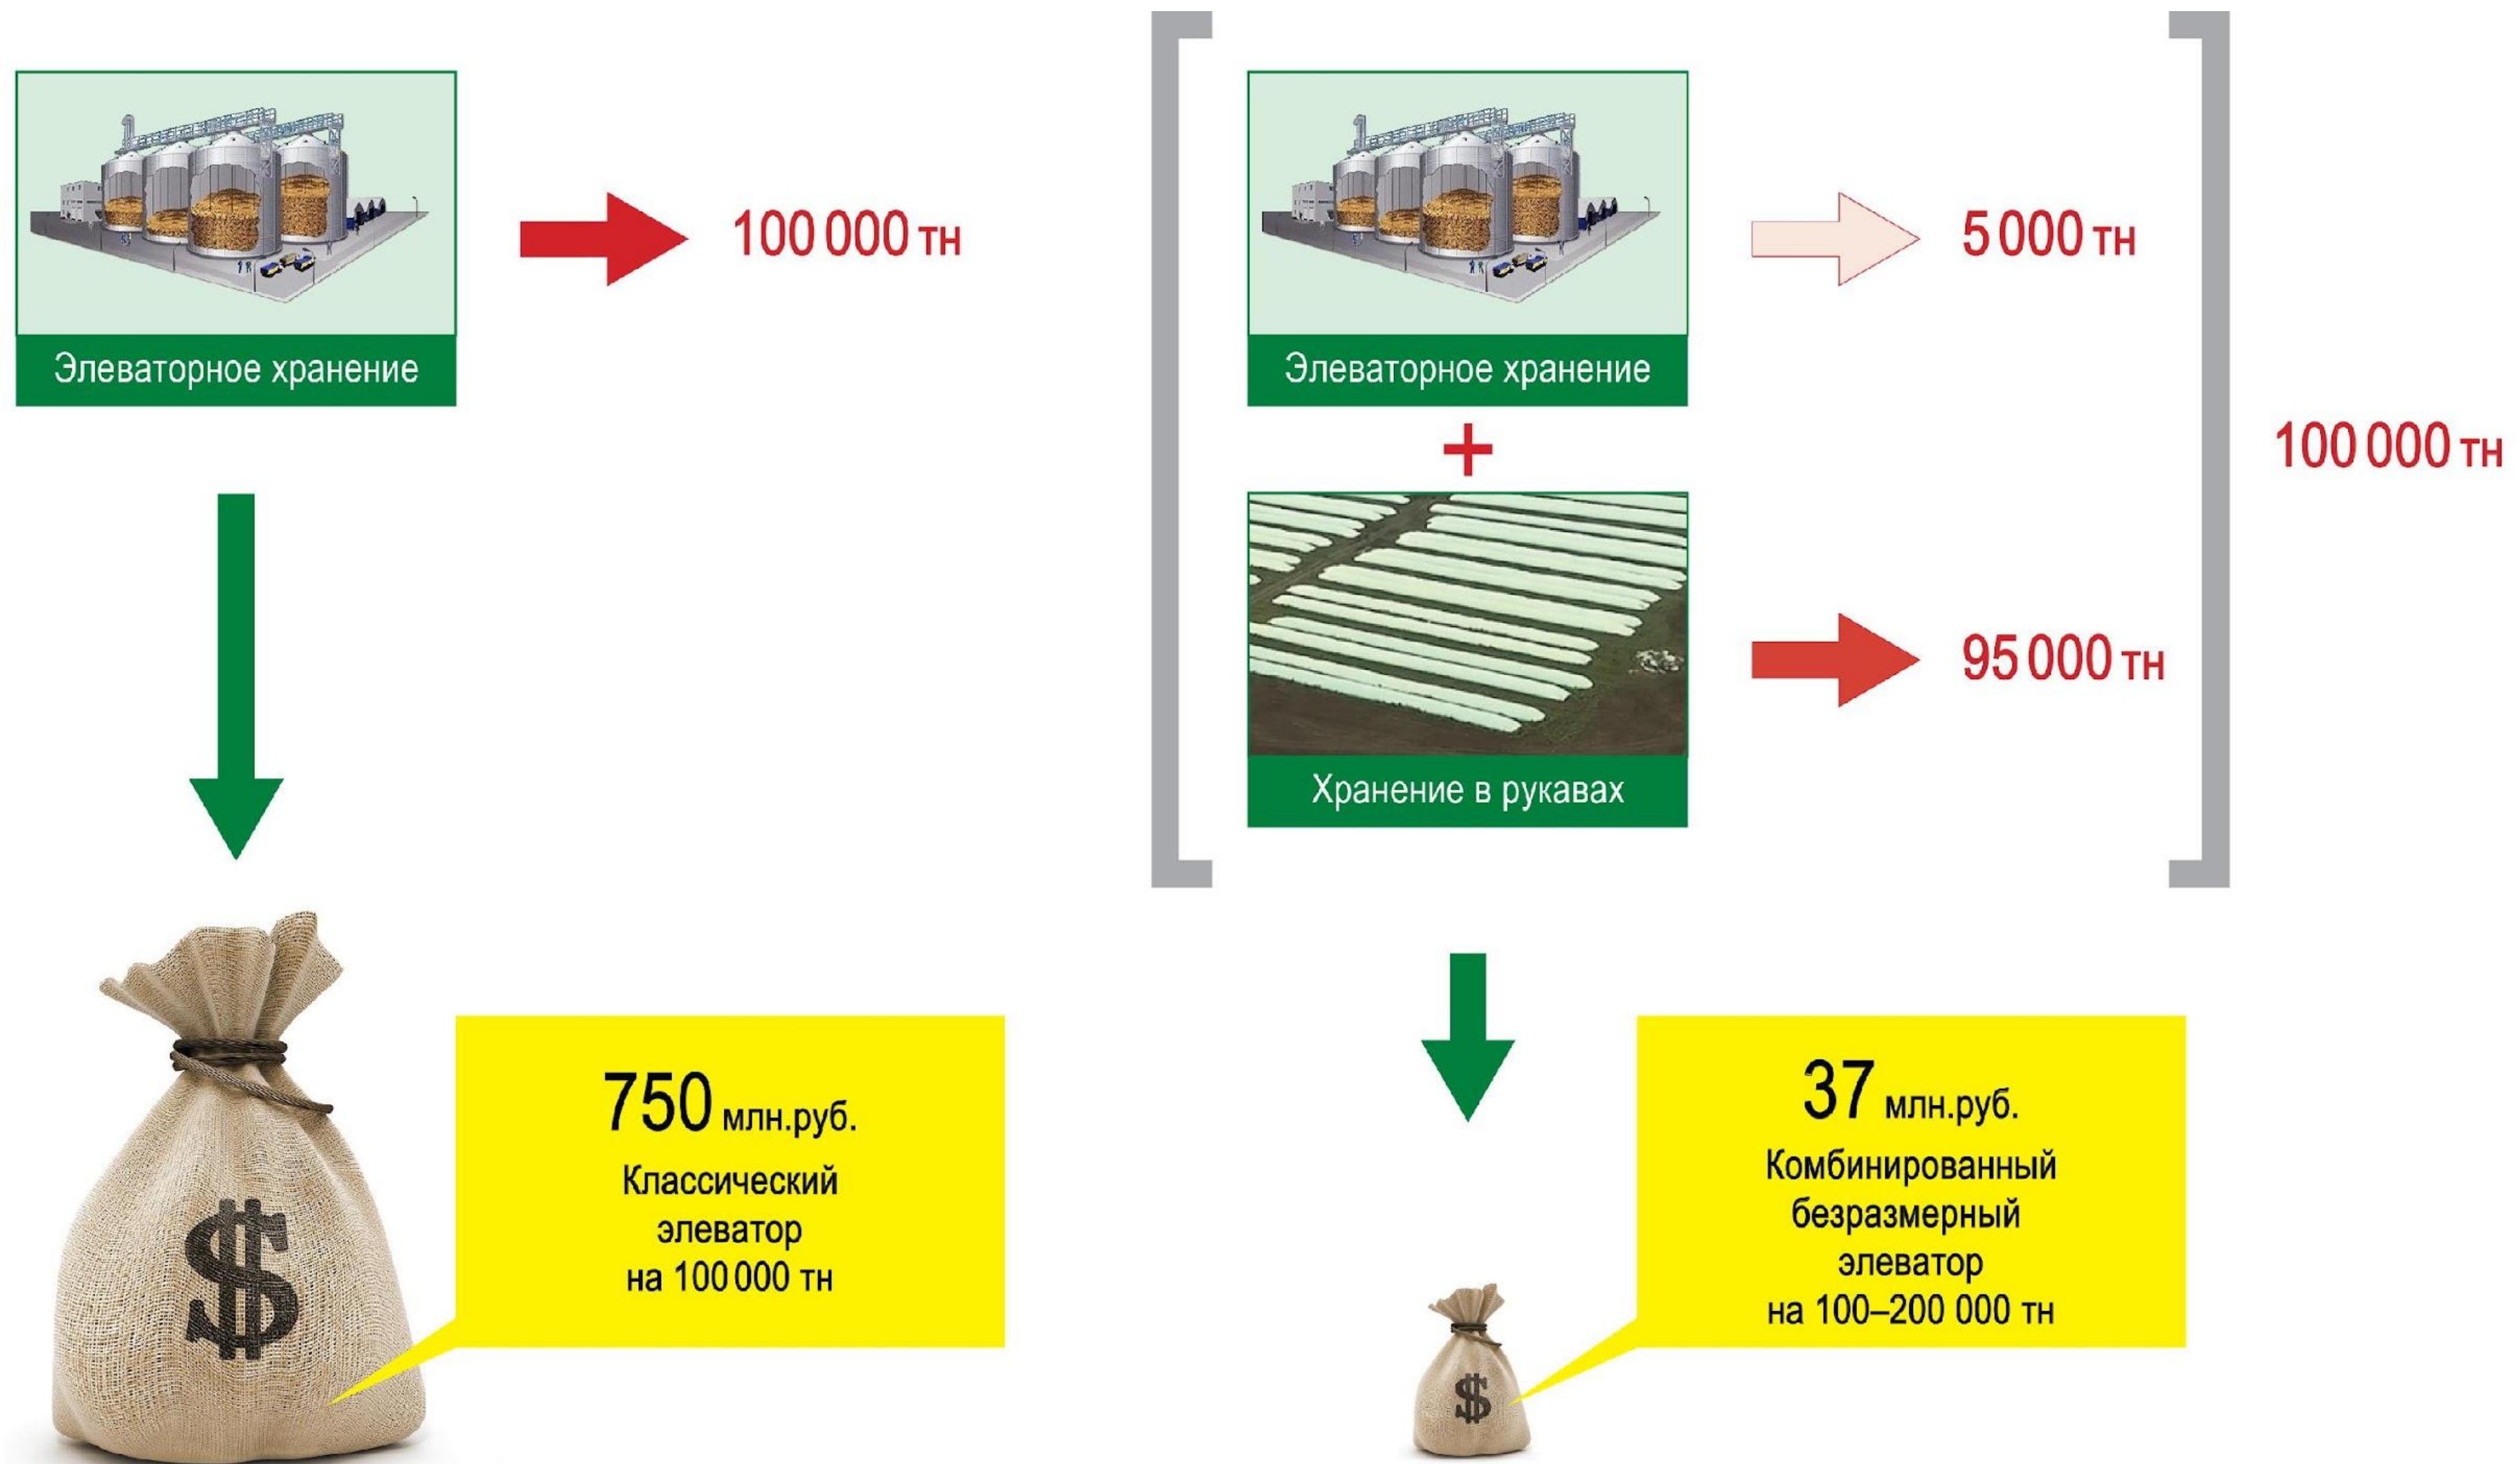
Элеваторное хранение

100 000 тн

750 млн.руб.
Классический элеватор на 100 000 тн

Элеваторное хранение

5 000 тн

+

Хранение в рукавах

95 000 тн

100 000 тн

37 млн.руб.
Комбинированный безразмерный элеватор на 100–200 000 тн